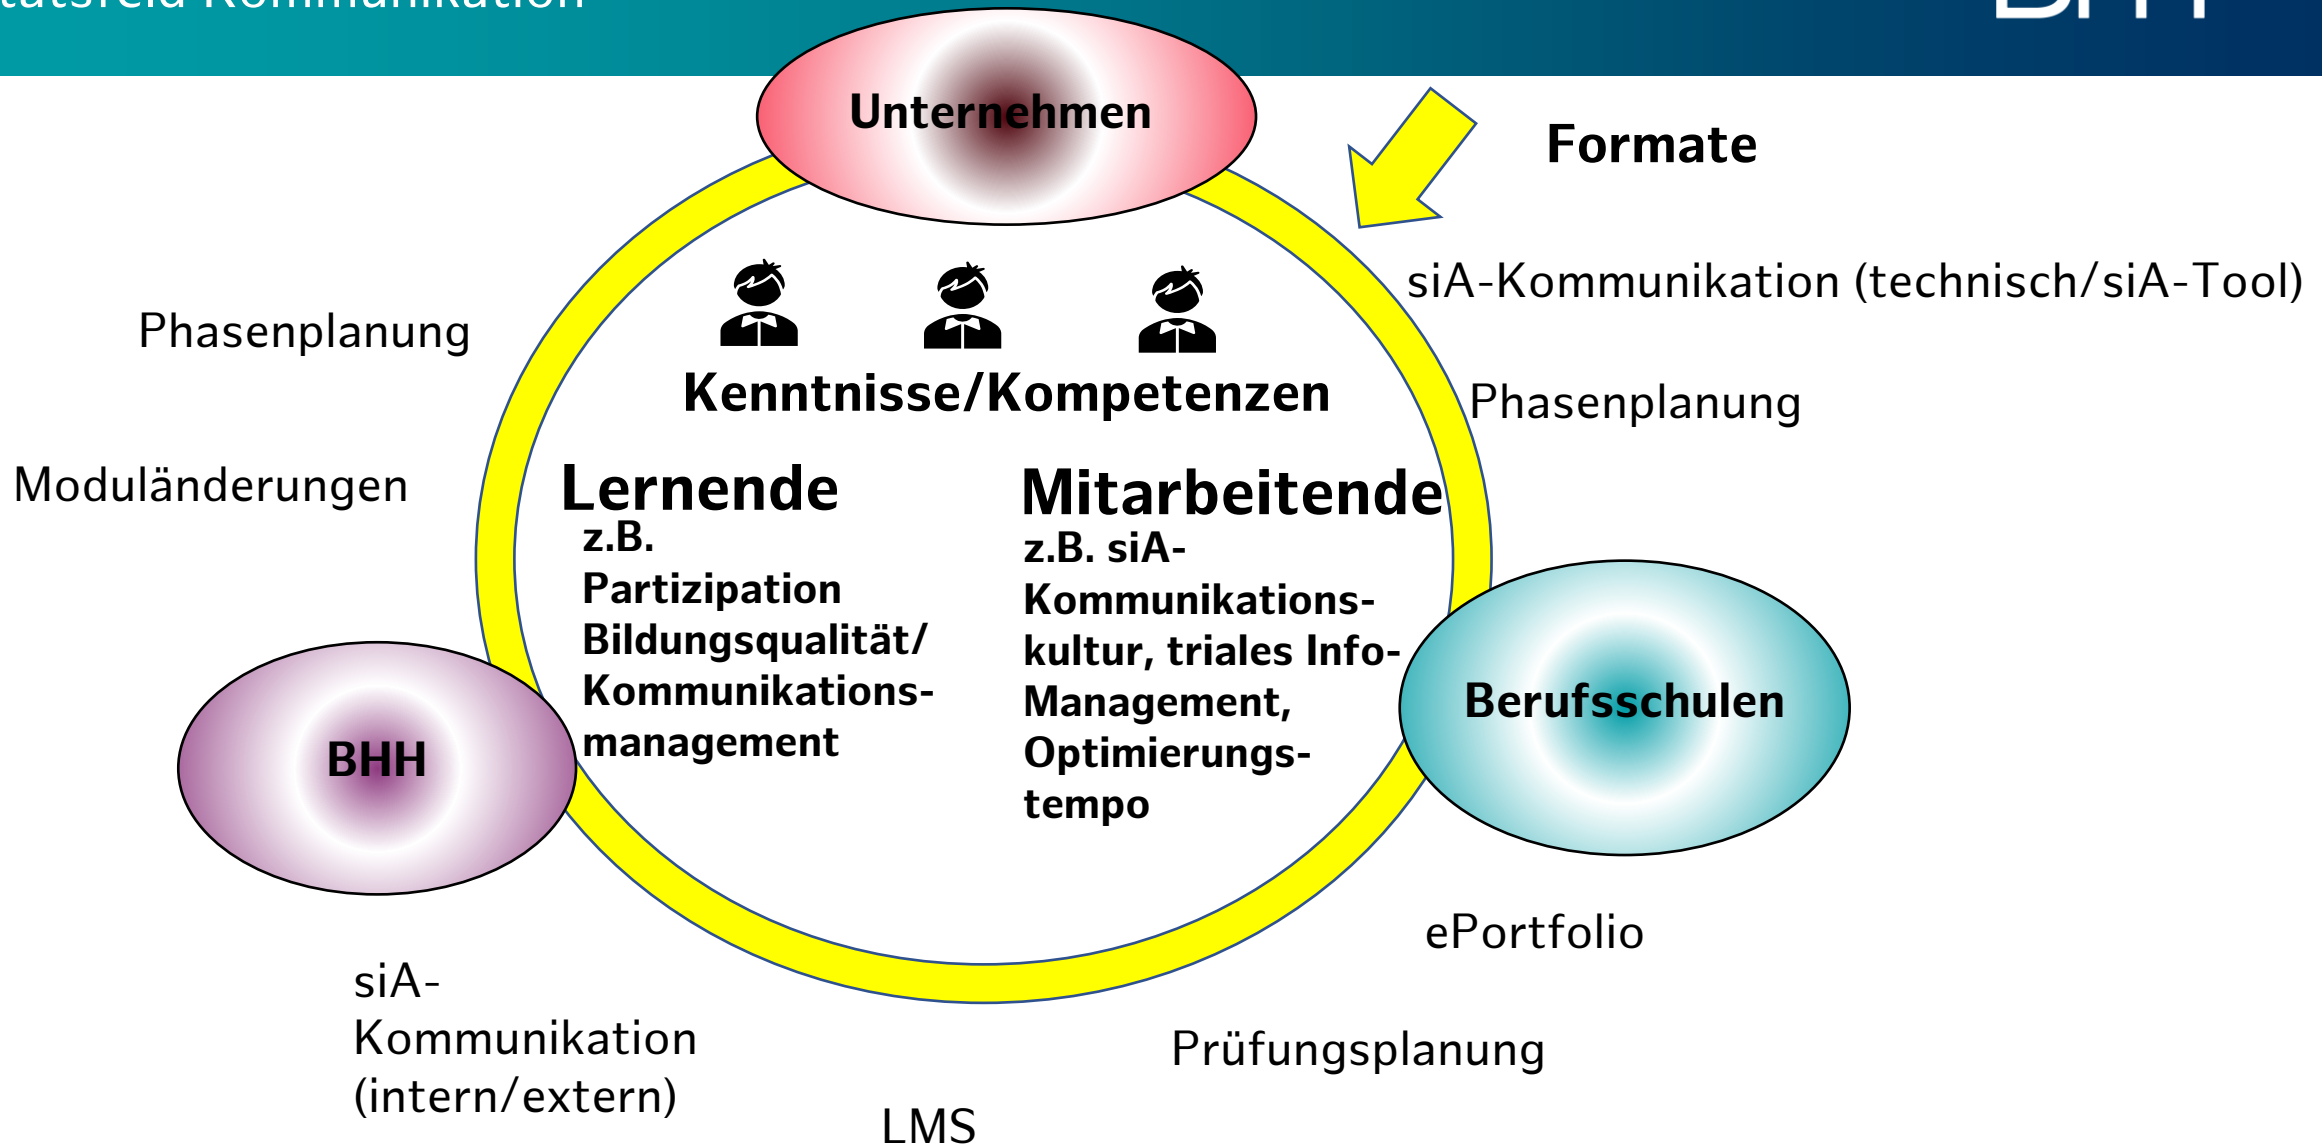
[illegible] Kommunikation

Unternehmen

Formate

siA-Kommunikation (technisch/siA-Tool)

Phasenplanung

Kenntnisse/Kompetenzen

Phasenplanung

Moduländerungen

Lernende
z.B. Partizipation Bildungsqualität/ Kommunikationsmanagement

Mitarbeitende
z.B. siA-Kommunikationskultur, triales Info-Management, Optimierungstempo

BHH

Berufsschulen

ePortfolio

siA-Kommunikation (intern/extern)

Prüfungsplanung

LMS